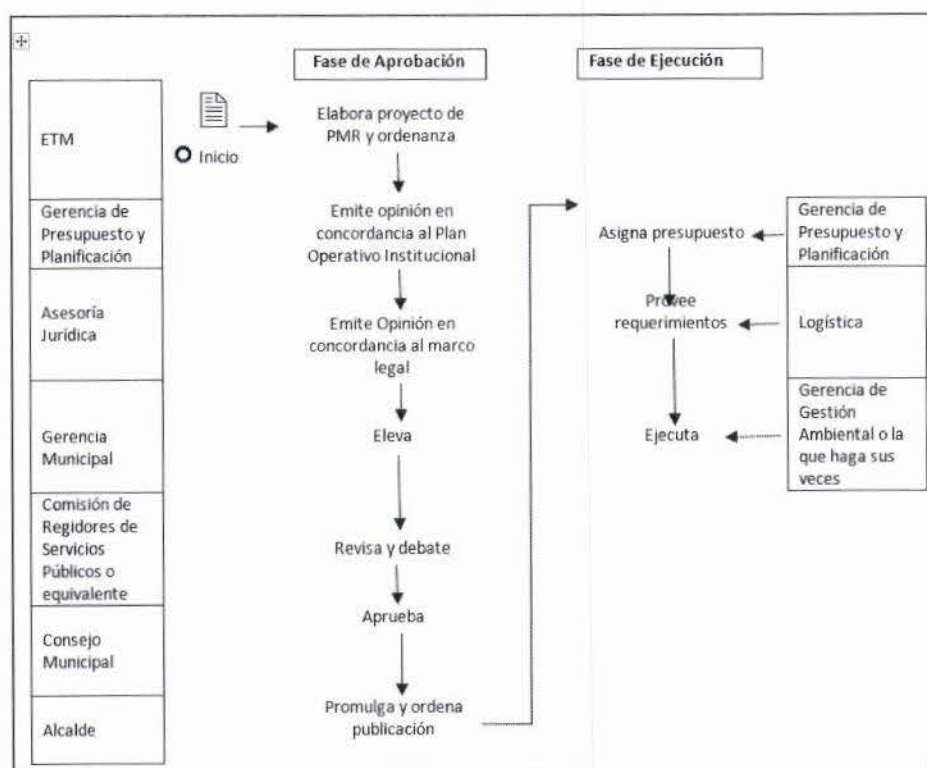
Fase de Aprobación

Fase de Ejecución

ETM

Inicio

Elabora proyecto de PMR y ordenanza

Gerencia de Presupuesto y Planificación

Emite opinión en concordancia al Plan Operativo Institucional

Asesoría Jurídica

Emite Opinión en concordancia al marco legal

Gerencia Municipal

Eleva

Comisión de Regidores de Servicios Públicos o equivalente

Revisa y debate

Consejo Municipal

Aprueba

Alcalde

Promulga y ordena publicación

Asigna presupuesto

Gerencia de Presupuesto y Planificación

Provee requerimientos

Logística

Ejecuta

Gerencia de Gestión Ambiental o la que haga sus veces